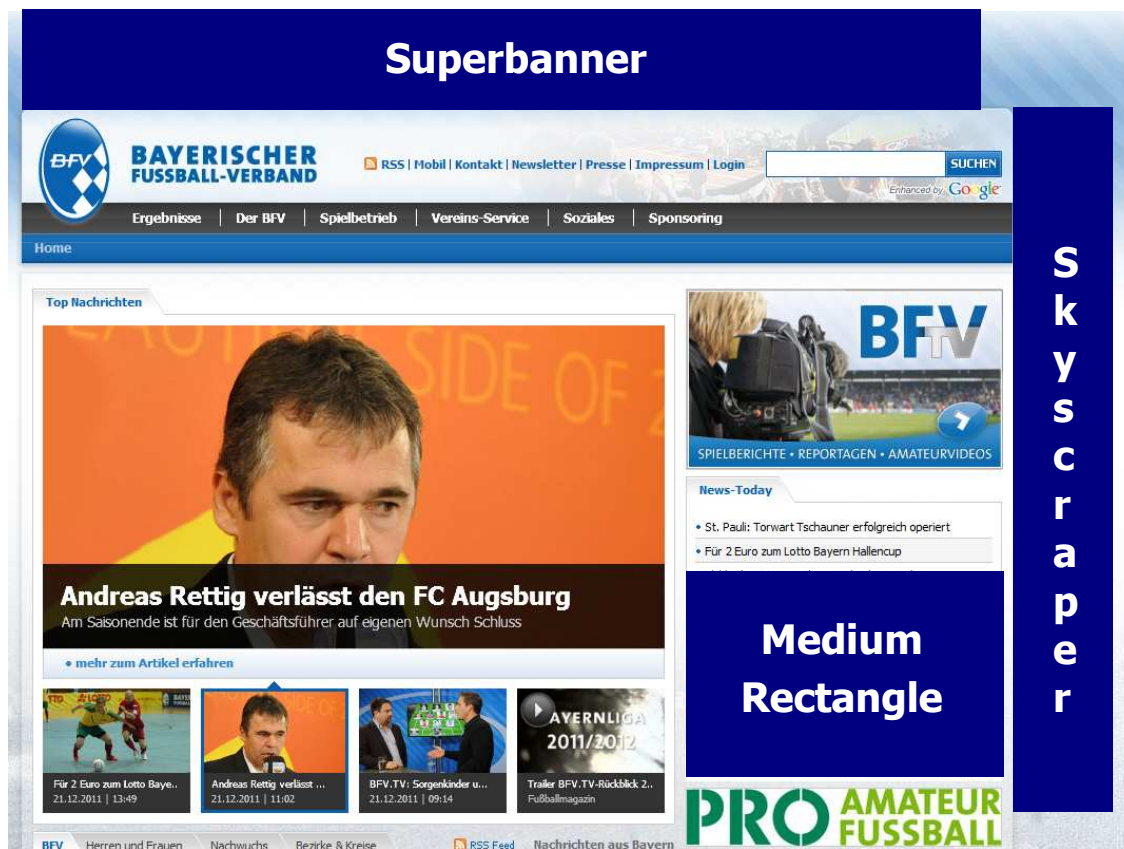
Superbanner

BFV BAYERISCHER FUSSBALL-VERBAND

RSS | Mobil | Kontakt | Newsletter | Presse | Impressum | Login

SUCHEN

Enhanced by Google

Ergebnisse | Der BFV | Spielbetrieb | Vereins-Service | Soziales | Sponsoring

Home

Top Nachrichten

Andreas Rettig verlässt den FC Augsburg

Am Saisonende ist für den Geschäftsführer auf eigenen Wunsch Schluss

• mehr zum Artikel erfahren

Für 2 Euro zum Lotto Baye..
21.12.2011 | 13:49

Andreas Rettig verlässt ...
21.12.2011 | 11:02

BFV.TV: Sorgenkinder u...
21.12.2011 | 09:14

AYERNLIGA 2011/2012
Trailer BFV.TV-Rückblick 2..
Fußballmagazin

BFV Herren und Frauen Nachwuchs Bezirke & Kreise RSS Feed Nachrichten aus Bayern

BFV TV

SPIELBERICHTE • REPORTAGEN • AMATEURVIDEOS

News-Today

• St. Pauli: Torwart Tschauner erfolgreich operiert

• Für 2 Euro zum Lotto Bayern Hallencup

Medium Rectangle

PRO AMATEUR FUSSBALL

Skyscraper